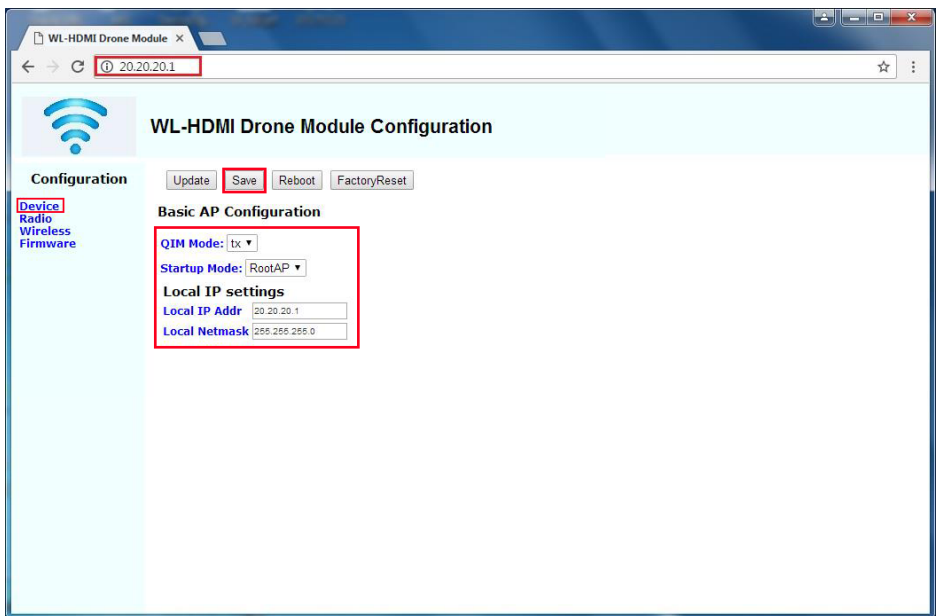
WL-HDMI Drone Module ×

20.20.20.1

WL-HDMI Drone Module Configuration

Configuration

Device
Radio
Wireless
Firmware

Update Save Reboot FactoryReset

Basic AP Configuration

QIM Mode: tx

Startup Mode: RootAP

Local IP settings

Local IP Addr 20.20.20.1

Local Netmask 255.255.255.0